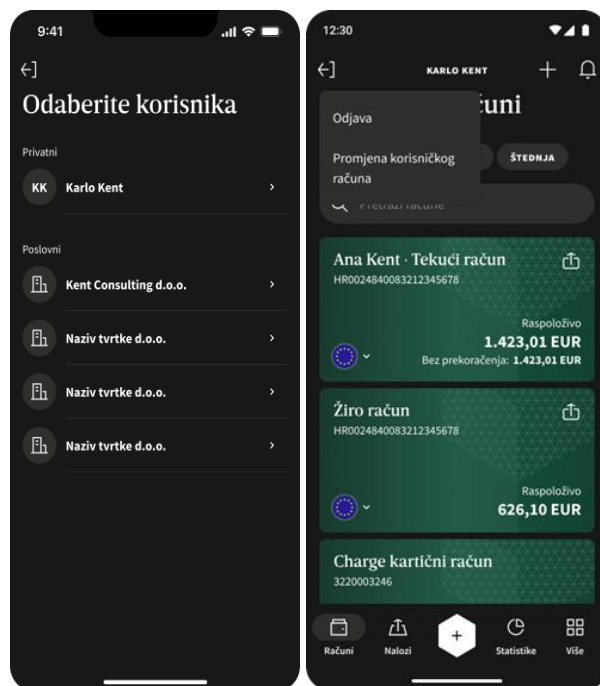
9:41

Odaberite korisnika

Privatni

KK Karlo Kent

Poslovni

Kent Consulting d.o.o.

Naziv tvrtke d.o.o.

Naziv tvrtke d.o.o.

Naziv tvrtke d.o.o.

12:30

KARLO KENT

Odjava

Promjena korisničkog računa

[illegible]čuni

ŠTEDNJA

Pretraži račune

Ana Kent · Tekući račun
HR0024840083212345678

Raspoloživo
1.423,01 EUR
Bez prekoračenja: 1.423,01 EUR

Žiro račun
HR0024840083212345678

Raspoloživo
626,10 EUR

Charge kartični račun
3220003246

Računi
Nalozi
+
Statistike
Više